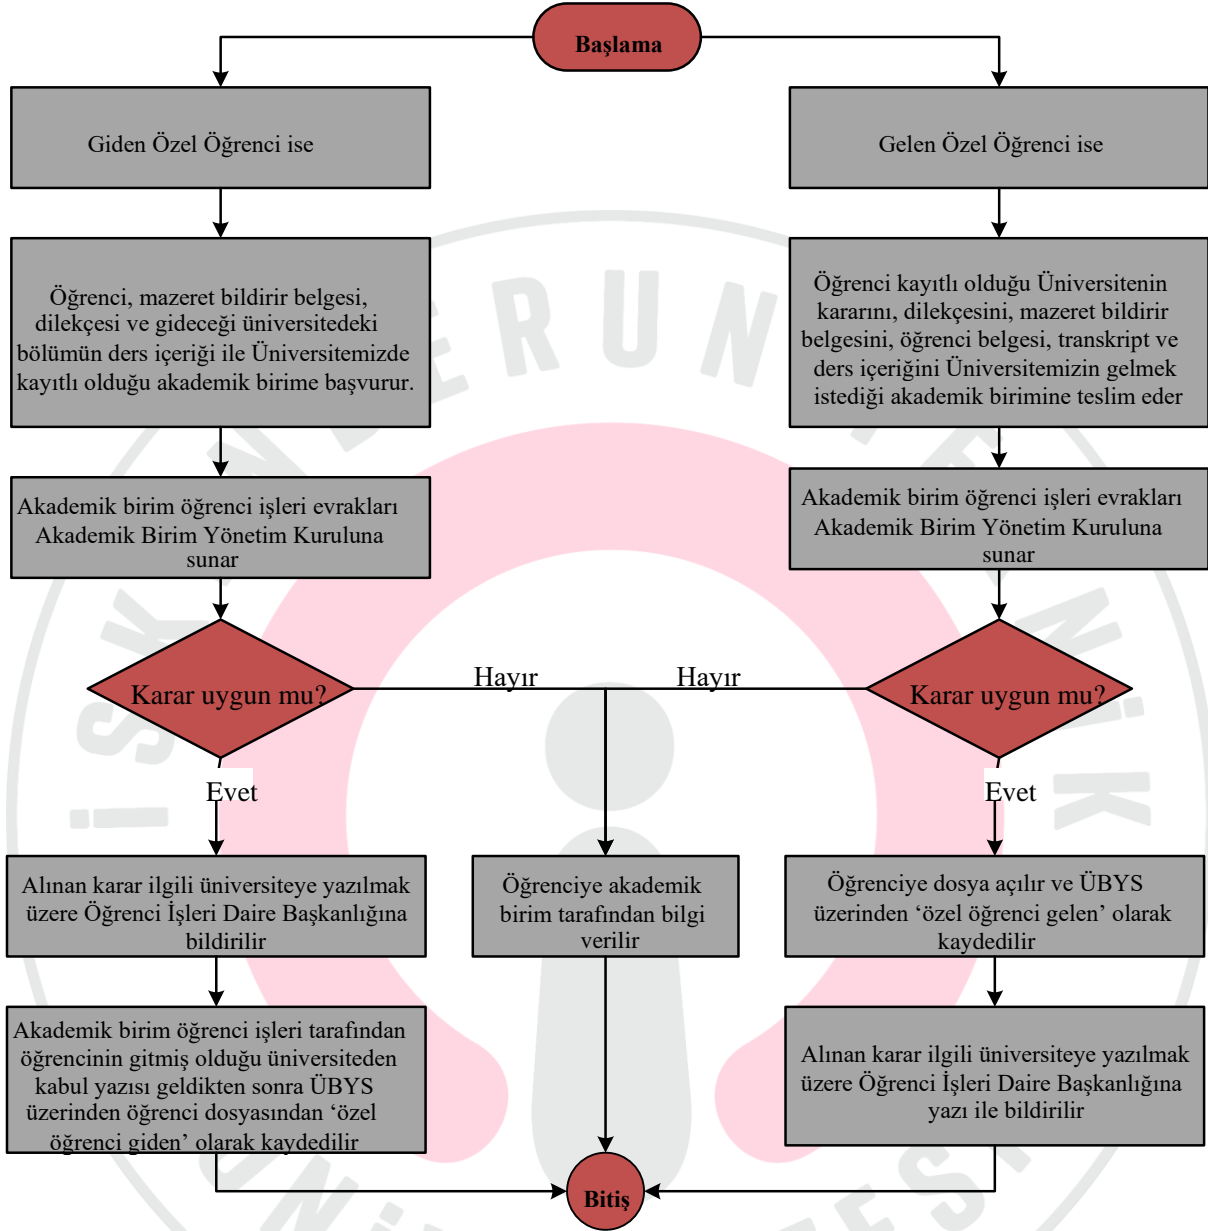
Başlama

Giden Özel Öğrenci ise

Gelen Özel Öğrenci ise

Öğrenci, mazeret bildirir belgesi, dilekçesi ve gideceği üniversitedeki bölümün ders içeriği ile Üniversitemizde kayıtlı olduğu akademik birime başvurur.

Öğrenci kayıtlı olduğu Üniversitenin kararını, dilekçesini, mazeret bildirir belgesini, öğrenci belgesi, transkript ve ders içeriğini Üniversitemizin gelmek istediği akademik birimine teslim eder

Akademik birim öğrenci işleri evrakları Akademik Birim Yönetim Kuruluna sunar

Akademik birim öğrenci işleri evrakları Akademik Birim Yönetim Kuruluna sunar

Karar uygun mu?

Hayır

Hayır

Karar uygun mu?

Evet

Evet

Alınan karar ilgili üniversiteye yazılmak üzere Öğrenci İşleri Daire Başkanlığına bildirilir

Öğrenciye akademik birim tarafından bilgi verilir

Öğrenciye dosya açılır ve ÜBYS üzerinden ‘özel öğrenci gelen’ olarak kaydedilir

Akademik birim öğrenci işleri tarafından öğrencinin gitmiş olduğu üniversiteden kabul yazısı geldikten sonra ÜBYS üzerinden öğrenci dosyasından ‘özel öğrenci giden’ olarak kaydedilir

Alınan karar ilgili üniversiteye yazılmak üzere Öğrenci İşleri Daire Başkanlığına yazı ile bildirilir

Bitiş